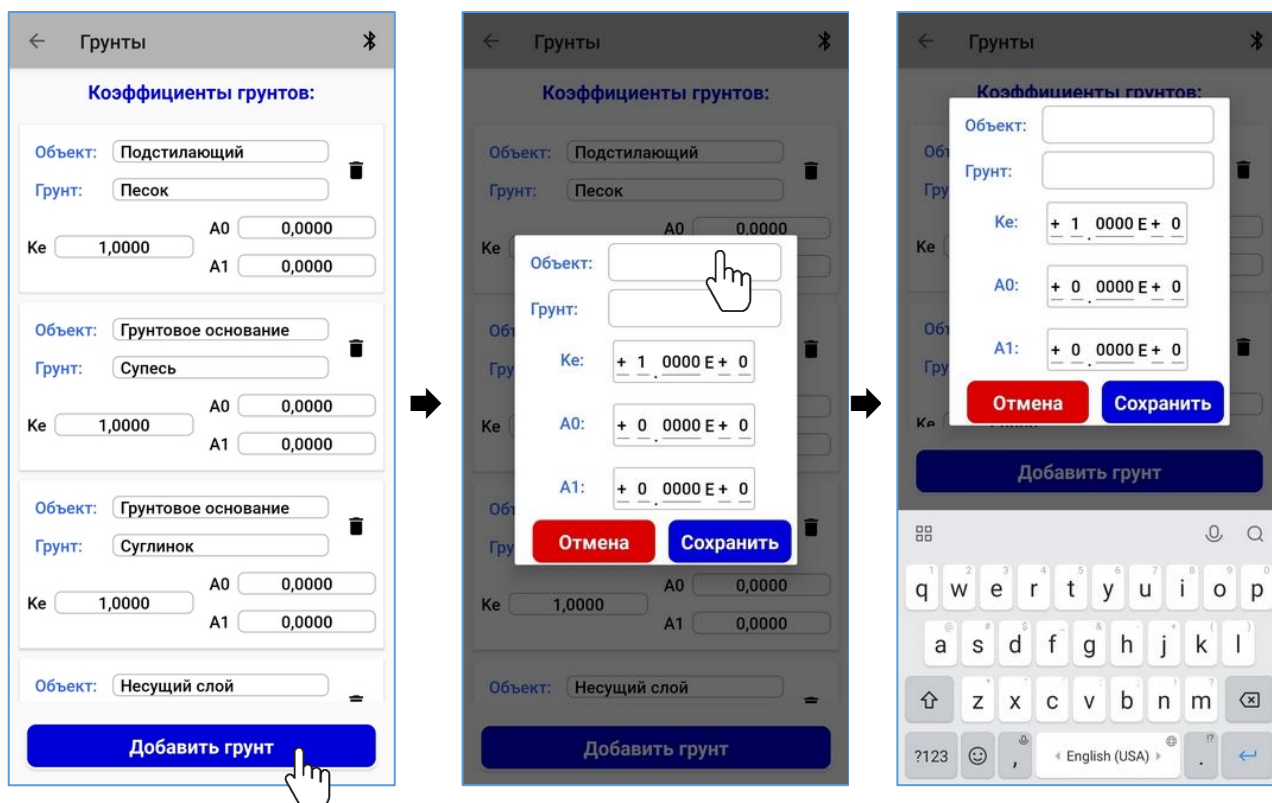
Грунты

Коэффициенты грунтов:

Объект: Подстилающий
Грунт: Песок
Ke 1,0000
A0 0,0000
A1 0,0000

Объект: Грунтовое основание
Грунт: Супесь
Ke 1,0000
A0 0,0000
A1 0,0000

Объект: Грунтовое основание
Грунт: Суглинок
Ke 1,0000
A0 0,0000
A1 0,0000

Объект: Несущий слой

Добавить грунт

Грунты

Коэффициенты грунтов:

Объект: Подстилающий
Грунт: Песок
A0 0,0000
Ke

Объект:
Грунт:
Ke: + 1 . 0000 E + 0
A0: + 0 . 0000 E + 0
A1: + 0 . 0000 E + 0
Отмена Сохранить

A0 0,0000
Ke 1,0000
A1 0,0000

Объект: Несущий слой

Добавить грунт

Грунты

Коэффициенты грунтов:

Объект:
Грунт:
Ke: + 1 . 0000 E + 0
A0: + 0 . 0000 E + 0
A1: + 0 . 0000 E + 0
Отмена Сохранить

Добавить грунт

q w e r t y u i o p
a s d f g h j k l
z x c v b n m
?123 , English (USA) .